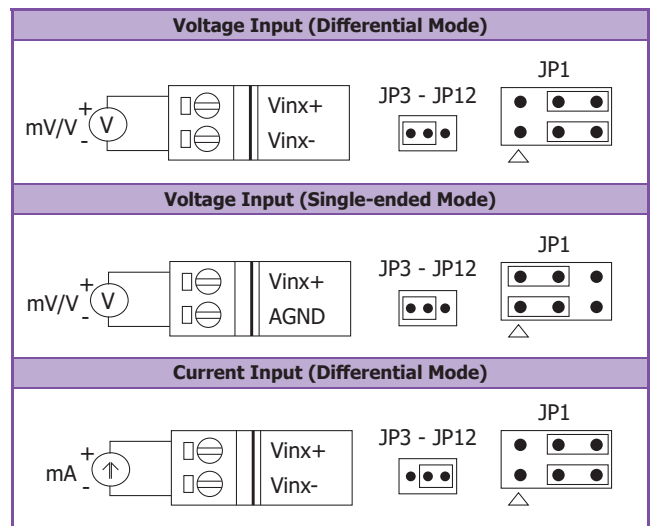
Voltage Input (Differential Mode)

mV/V + - V

Vinx+
Vinx-

JP3 - JP12

JP1

Voltage Input (Single-ended Mode)

mV/V + - V

Vinx+
AGND

JP3 - JP12

JP1

Current Input (Differential Mode)

mA + -

Vinx+
Vinx-

JP3 - JP12

JP1